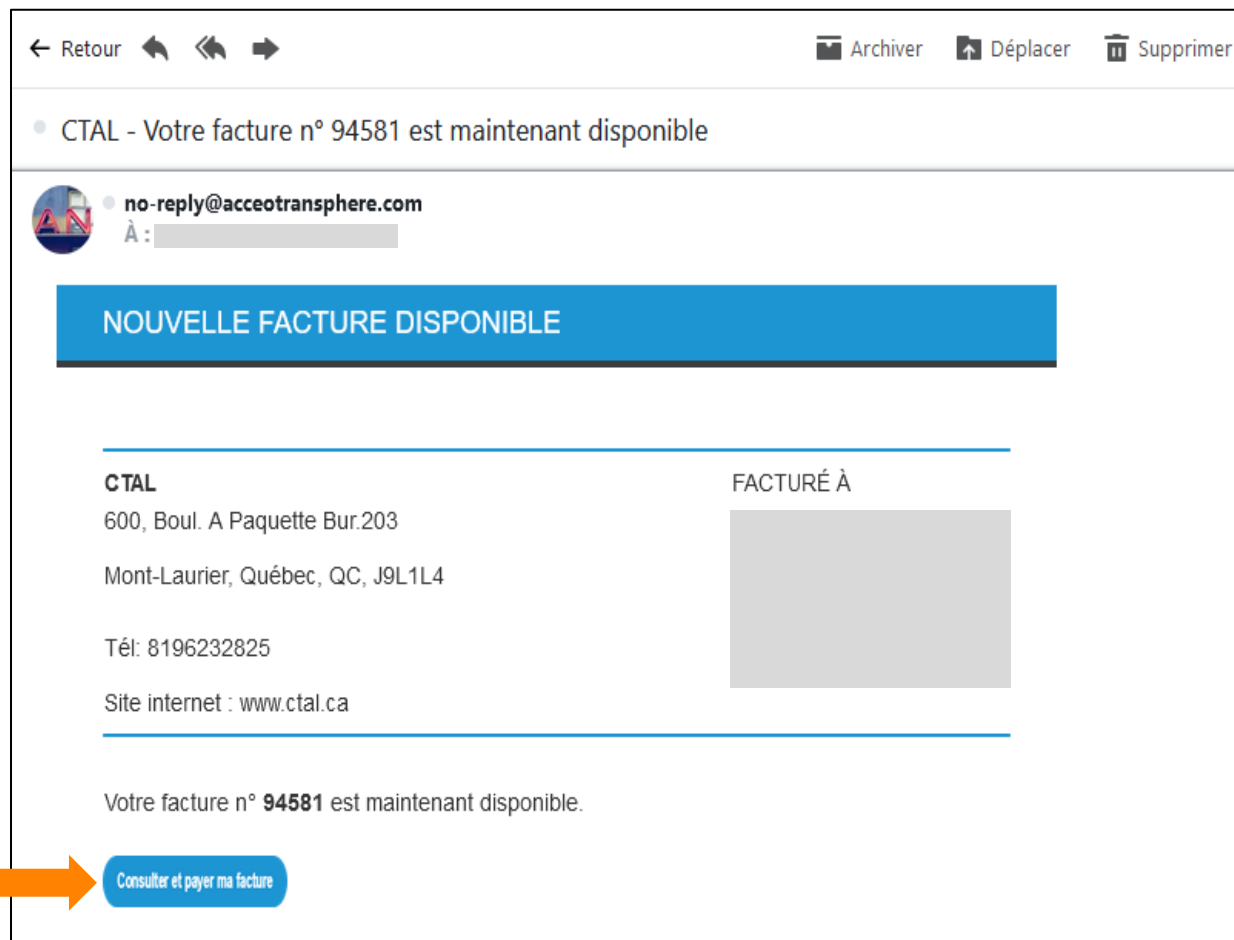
← Retour Archiver Déplacer Supprimer

CTAL - Votre facture n° 94581 est maintenant disponible

AN

no-reply@acceotransphere.com
À :

NOUVELLE FACTURE DISPONIBLE

CTAL
600, Boul. A Paquette Bur.203

Mont-Laurier, Québec, QC, J9L1L4

Tél: 8196232825

Site internet : www.ctal.ca

FACTURÉ À

Votre facture n° **94581** est maintenant disponible.

Consulter et payer ma facture